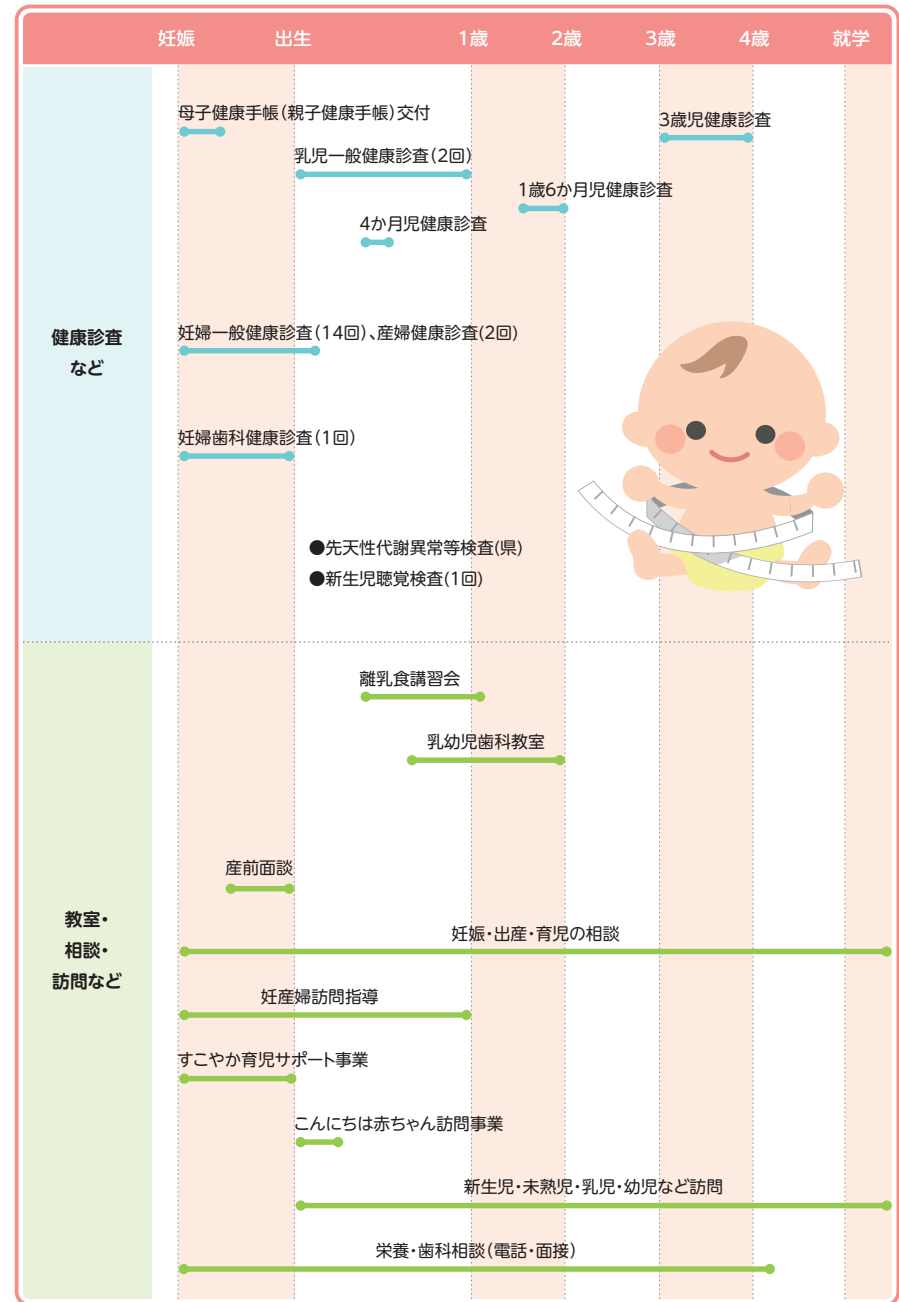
妊娠 出生 1歳 2歳 3歳 4歳 就学

健康診査など

母子健康手帳(親子健康手帳)交付

3歳児健康診査

乳児一般健康診査(2回)

1歳6か月児健康診査

4か月児健康診査

妊婦一般健康診査(14回)、産婦健康診査(2回)

妊婦歯科健康診査(1回)

●先天性代謝異常等検査(県)

●新生児聴覚検査(1回)

教室・相談・訪問など

離乳食講習会

乳幼児歯科教室

産前面談

妊娠・出産・育児の相談

妊産婦訪問指導

すこやか育児サポート事業

こんにちは赤ちゃん訪問事業

新生児・未熟児・乳児・幼児など訪問

栄養・歯科相談(電話・面接)